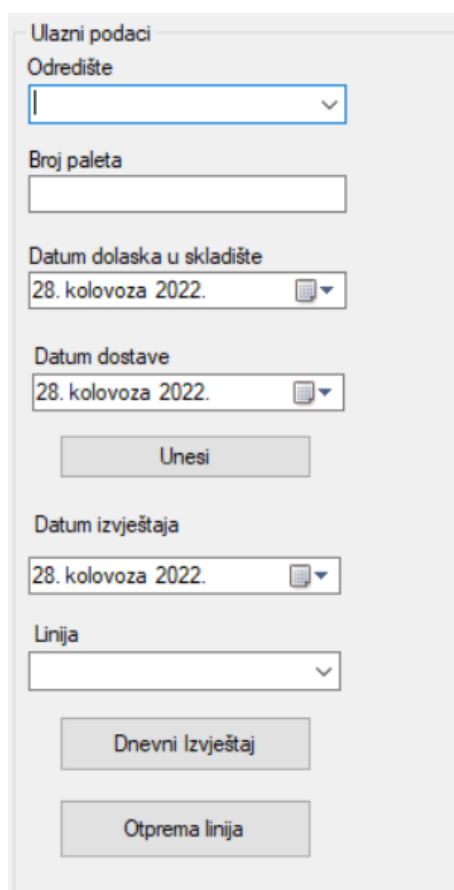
Ulazni podaci

Odredište

Broj paleta

Datum dolaska u skladište

28. kolovoza 2022.

Datum dostave

28. kolovoza 2022.

Unesi

Datum izvještaja

28. kolovoza 2022.

Linija

Dnevni Izvještaj

Otprema linija